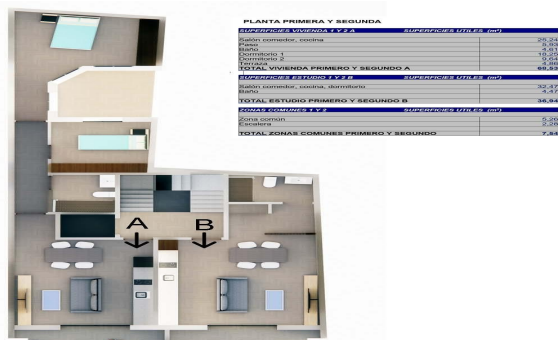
PLANTA PRIMERA Y SEGUNDA

| SUPERFICIES VIVIENDA 1 Y 2 A | SUPERFICIES UTILES (m²) |
|---|---|
| Salón comedor, cocina | 25,24 |
| Paso | 5,83 |
| Baño | 4,61 |
| Dormitorio 1 | 16,25 |
| Dormitorio 2 | 9,64 |
| Terraza | 5,86 |
| TOTAL VIVIENDA PRIMERO Y SEGUNDO A | 66,63 |

| SUPERFICIES ESTUDIO 1 Y 2 B | SUPERFICIES UTILES (m²) |
|---|---|
| Salón comedor, cocina, dormitorio | 32,17 |
| Baño | 4,47 |
| TOTAL ESTUDIO PRIMERO Y SEGUNDO B | 36,64 |

| ZONAS COMUNES 1 Y 2 | SUPERFICIES UTILES (m²) |
|---|---|
| Zona común | 5,28 |
| Escalera | 2,26 |
| TOTAL ZONAS COMUNES PRIMERO Y SEGUNDO | 7,54 |

A
B